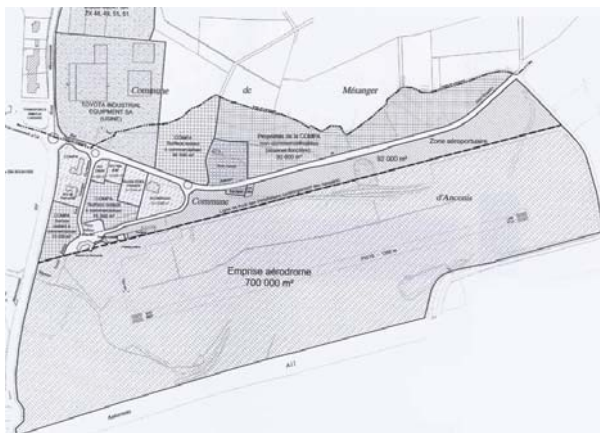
ZX 46,49, 50, 51

TOYOTA INDUSTRIAL EQUIPMENT SA (USINE)

Commune de Mésanger

COMPA

Propriétés de la COMPA

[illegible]

92 000 m²

Zone aéroportuaire

Commune d'Ancenis

COMPA

Emprise aérodrome 700 000 m²

A11